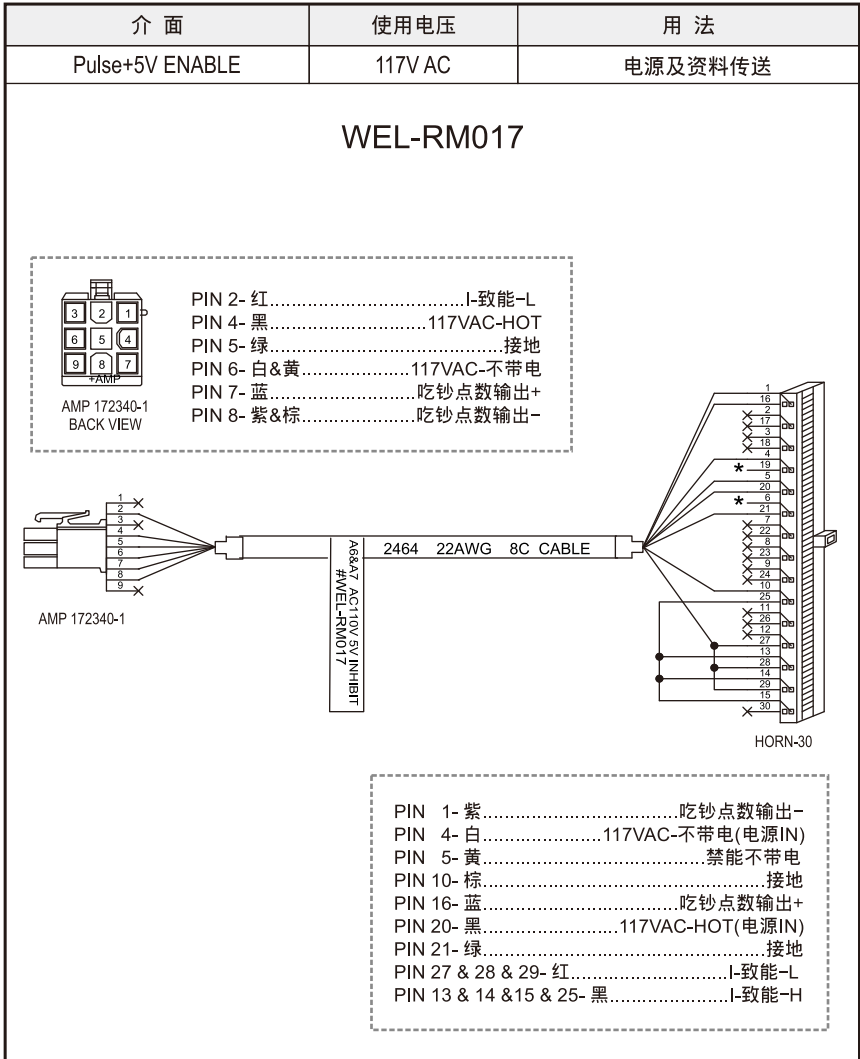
| 介 面 | 使用电压 | 用 法 |
|---|---|---|
| Pulse+5V ENABLE | 117V AC | 电源及资料传送 |

WEL-RM017

3 2 1
6 5 4
9 8 7
+AMP
AMP 172340-1
BACK VIEW

PIN 2- 红....................................I-致能-L
PIN 4- 黑....................................117VAC-HOT
PIN 5- 绿....................................接地
PIN 6- 白&黄....................117VAC-不带电
PIN 7- 蓝....................................吃钞点数输出+
PIN 8- 紫&棕....................吃钞点数输出-

1
2
3
4
5
6
7
8
9

AMP 172340-1

A6&A7 AC110V 5V INHIBIT
#WEL-RM017

2464 22AWG 8C CABLE

1
16
2
17
3
18
4
19
5
20
6
21
7
22
8
23
9
24
10
25
11
26
12
27
13
28
14
29
15
30

HORN-30

PIN 1- 紫....................................吃钞点数输出-
PIN 4- 白....................117VAC-不带电(电源IN)
PIN 5- 黄....................................禁能不带电
PIN 10- 棕....................................接地
PIN 16- 蓝....................................吃钞点数输出+
PIN 20- 黑....................117VAC-HOT(电源IN)
PIN 21- 绿....................................接地
PIN 27 & 28 & 29- 红....................I-致能-L
PIN 13 & 14 &15 & 25- 黑....................I-致能-H